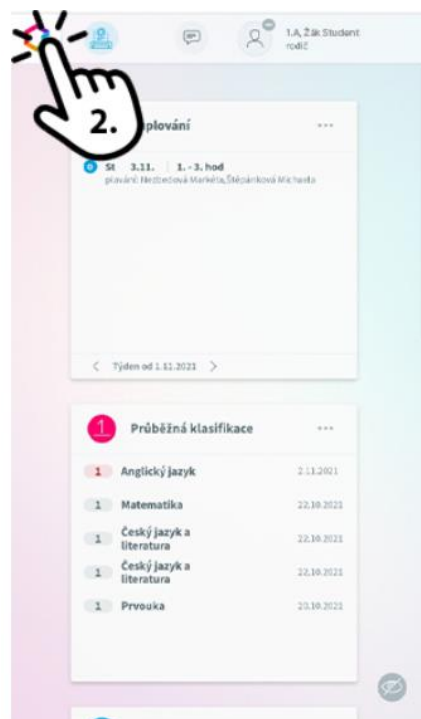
1.A, Žák Student
rodič

2.

plování ···

St 3.11. | 1. - 3. hod
plavání: Nezbedová Markéta,Štěpánková Michaela

< Týden od 1.11.2021 >

1 Průběžná klasifikace ···

| | | |
|---|---|---|
| 1 | Anglický jazyk | 2.11.2021 |
| 1 | Matematika | 22.10.2021 |
| 1 | Český jazyk a literatura | 22.10.2021 |
| 1 | Český jazyk a literatura | 22.10.2021 |
| 1 | Prvouka | 20.10.2021 |